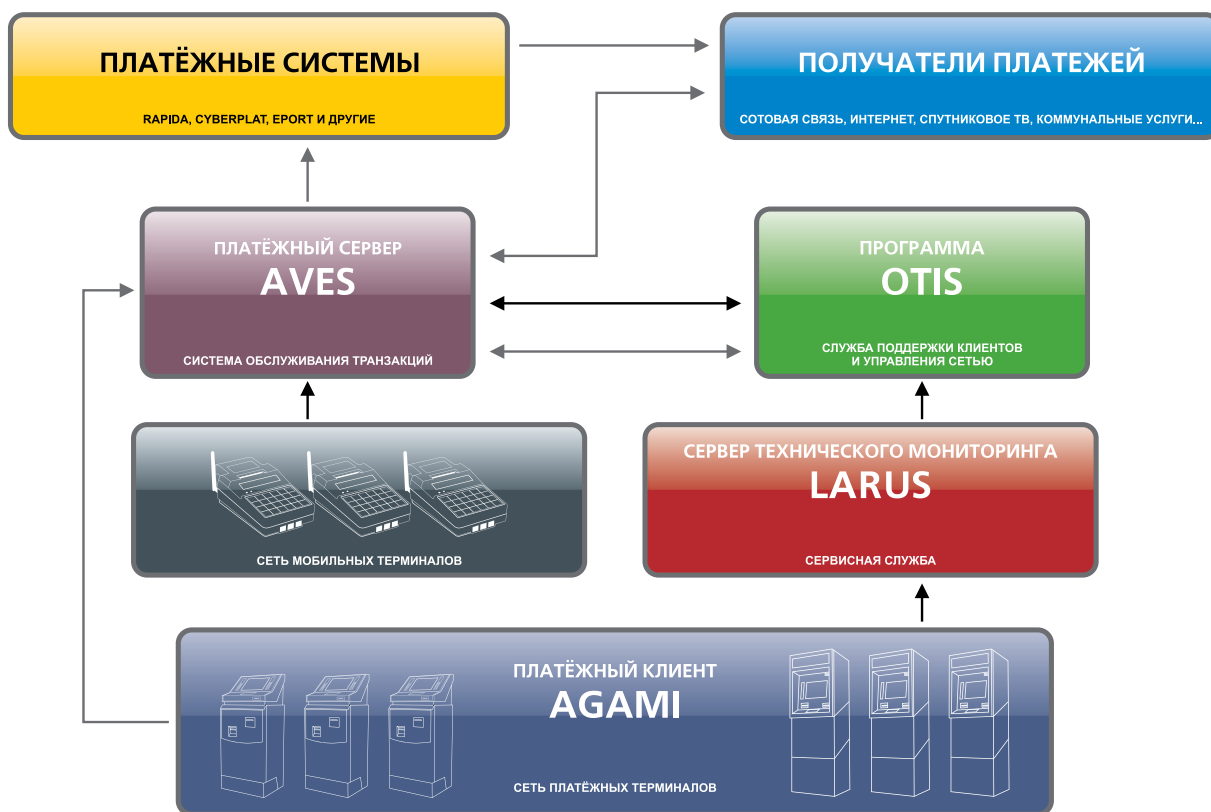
ПЛАТЁЖНЫЕ СИСТЕМЫ

RAPIDA, CYBERPLAT, EPORT И ДРУГИЕ

ПОЛУЧАТЕЛИ ПЛАТЕЖЕЙ

СОТОВАЯ СВЯЗЬ, ИНТЕРНЕТ, СПУТНИКОВОЕ ТВ, КОММУНАЛЬНЫЕ УСЛУГИ...

ПЛАТЁЖНЫЙ СЕРВЕР
AVES

СИСТЕМА ОБСЛУЖИВАНИЯ ТРАНЗАКЦИЙ

ПРОГРАММА
OTIS

СЛУЖБА ПОДДЕРЖКИ КЛИЕНТОВ И УПРАВЛЕНИЯ СЕТЬЮ

СЕТЬ МОБИЛЬНЫХ ТЕРМИНАЛОВ

СЕРВЕР ТЕХНИЧЕСКОГО МОНИТОРИНГА
LARUS

СЕРВИСНАЯ СЛУЖБА

ПЛАТЁЖНЫЙ КЛИЕНТ
AGAMI

СЕТЬ ПЛАТЁЖНЫХ ТЕРМИНАЛОВ